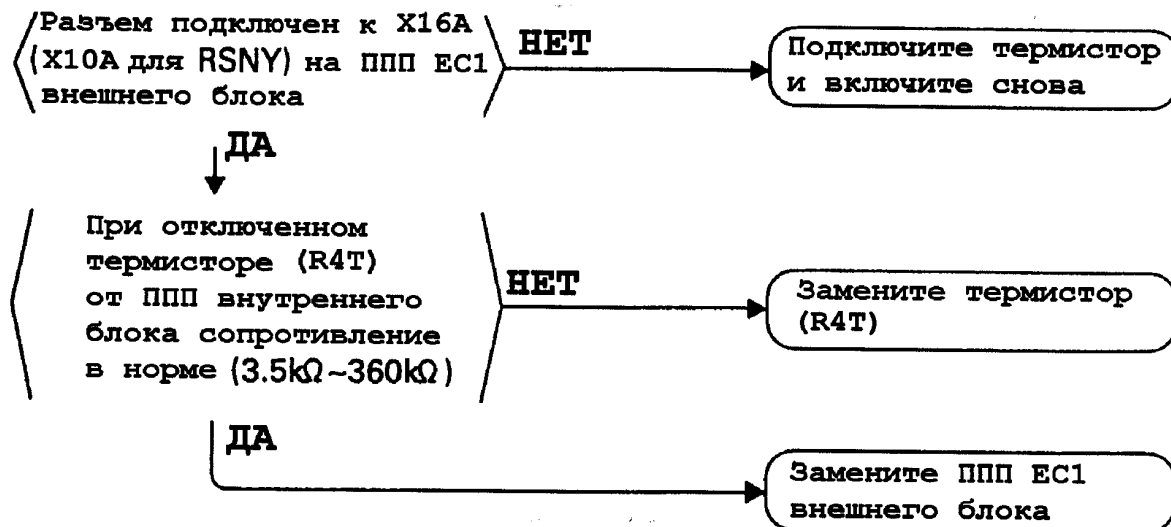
Разъем подключен к X16A (X10A для RSNY) на ППП EC1 внешнего блока

НЕТ

Подключите термистор и включите снова

ДА

При отключенном термисторе (R4T) от ППП внутреннего блока сопротивление в норме (3.5kΩ~360kΩ)

НЕТ

Замените термистор (R4T)

ДА

Замените ППП EC1 внешнего блока